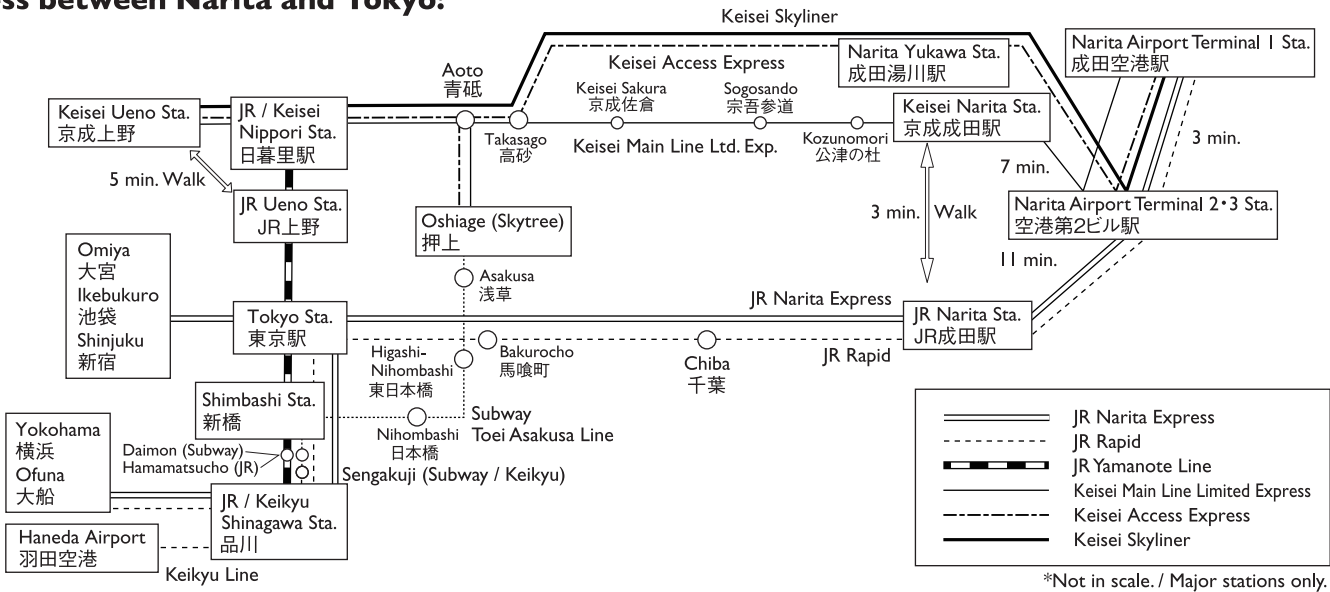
ss between Narita and Tokyo.

Keisei Skyliner

Keisei Access Express

Narita Yukawa Sta.
成田湯川駅

Narita Airport Terminal 1 Sta.
成田空港駅

Aoto
青砥

Keisei Ueno Sta.
京成上野

JR / Keisei
Nippori Sta.
日暮里駅

Keisei Sakura
京成佐倉

Sogosando
宗吾参道

Keisei Narita Sta.
京成成田駅

3 min.

Takasago
高砂

Keisei Main Line Ltd. Exp.

Kozunomori
公津の杜

7 min.

5 min. Walk

JR Ueno Sta.
JR上野

Narita Airport Terminal 2・3 Sta.
空港第2ビル駅

Oshiage (Skytree)
押上

3 min. Walk

11 min.

Omiya
大宮
Ikebukuro
池袋
Shinjuku
新宿

Asakusa
浅草

JR Narita Express

Tokyo Sta.
東京駅

JR Narita Sta.
JR成田駅

Higashi-Nihombashi
東日本橋

Bakurocho
馬喰町

Chiba
千葉

JR Rapid

Shimbashi Sta.
新橋

Subway
Toei Asakusa Line

Nihombashi
日本橋

Yokohama
横浜
Ofuna
大船

Daimon (Subway)
Hamamatsucho (JR)

Sengakuji (Subway / Keikyu)

JR / Keikyu
Shinagawa Sta.
品川

Haneda Airport
羽田空港

Keikyu Line

JR Narita Express
JR Rapid
JR Yamanote Line
Keisei Main Line Limited Express
Keisei Access Express
Keisei Skyliner

*Not in scale. / Major stations only.